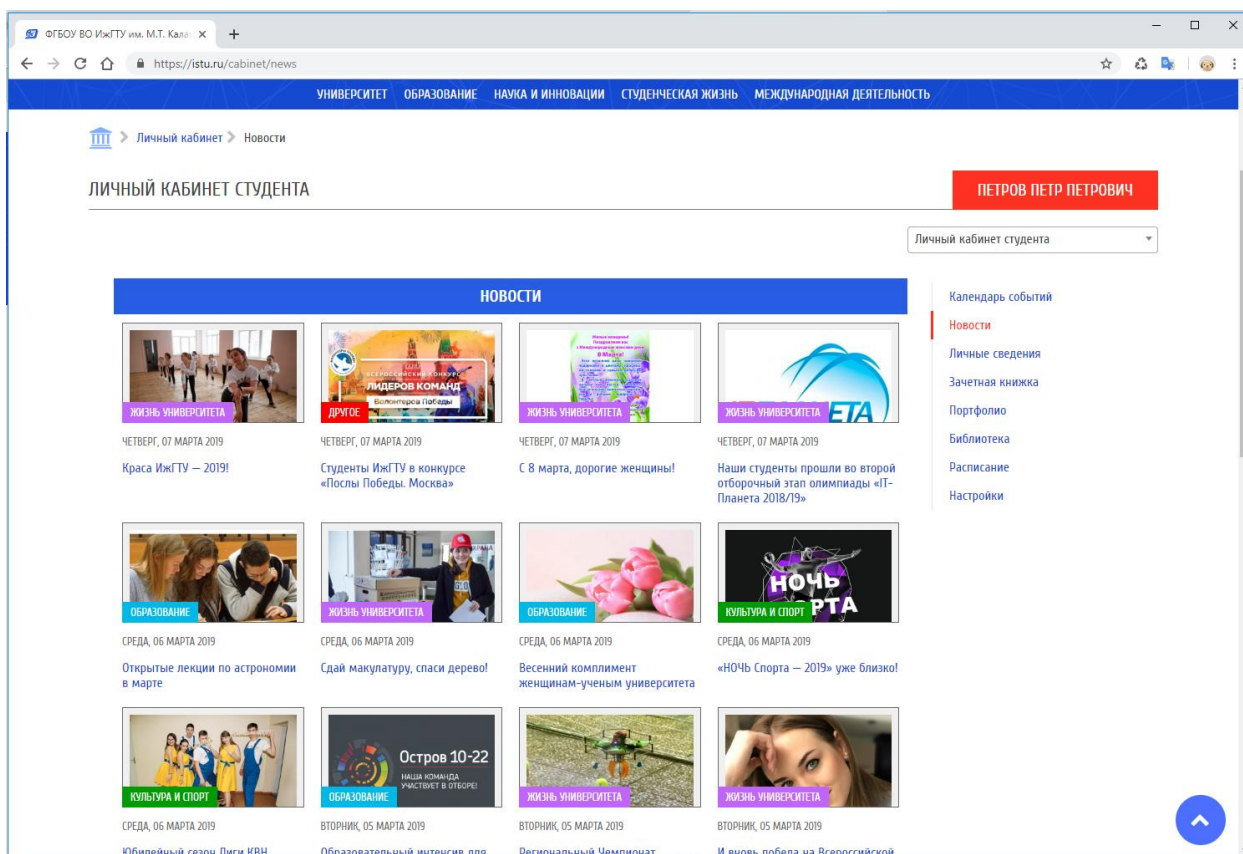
ФГБОУ ВО ИжГТУ им. М.Т. Кала ×
+
https://istu.ru/cabinet/news

УНИВЕРСИТЕТ ОБРАЗОВАНИЕ НАУКА И ИННОВАЦИИ СТУДЕНЧЕСКАЯ ЖИЗНЬ МЕЖДУНАРОДНАЯ ДЕЯТЕЛЬНОСТЬ

Личный кабинет > Новости

ЛИЧНЫЙ КАБИНЕТ СТУДЕНТА

ПЕТРОВ ПЕТР ПЕТРОВИЧ

Личный кабинет студента

НОВОСТИ

ЖИЗНЬ УНИВЕРСИТЕТА
ЧЕТВЕРГ, 07 МАРТА 2019
Краса ИжГТУ — 2019!

ВСЕРОССИЙСКИЙ КОНКУРС ЛИДЕРОВ КОМАНД Волонтеры Победы
ДРУГОЕ
ЧЕТВЕРГ, 07 МАРТА 2019
Студенты ИжГТУ в конкурсе «Послы Победы. Москва»

8 Марта!
ЖИЗНЬ УНИВЕРСИТЕТА
ЧЕТВЕРГ, 07 МАРТА 2019
С 8 марта, дорогие женщины!

ЕТА
ЖИЗНЬ УНИВЕРСИТЕТА
ЧЕТВЕРГ, 07 МАРТА 2019
Наши студенты прошли во второй отборочный этап олимпиады «IT-Планета 2018/19»

ОБРАЗОВАНИЕ
СРЕДА, 06 МАРТА 2019
Открытые лекции по астрономии в марте

ЖИЗНЬ УНИВЕРСИТЕТА
СРЕДА, 06 МАРТА 2019
Сдай макулатуру, спаси дерево!

ОБРАЗОВАНИЕ
СРЕДА, 06 МАРТА 2019
Весенний комплимент женщинам-ученым университета

НОЧЬ РТА
КУЛЬТУРА И СПОРТ
СРЕДА, 06 МАРТА 2019
«НОЧЬ Спорта — 2019» уже близко!

КУЛЬТУРА И СПОРТ
СРЕДА, 06 МАРТА 2019
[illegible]

Остров 10-22 НАША КОМАНДА УЧАСТВУЕТ В ОТБОРЕ!
ОБРАЗОВАНИЕ
ВТОРНИК, 05 МАРТА 2019
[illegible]

ЖИЗНЬ УНИВЕРСИТЕТА
ВТОРНИК, 05 МАРТА 2019
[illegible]

ЖИЗНЬ УНИВЕРСИТЕТА
ВТОРНИК, 05 МАРТА 2019
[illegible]

Календарь событий
Новости
Личные сведения
Зачетная книжка
Портфолио
Библиотека
Расписание
Настройки